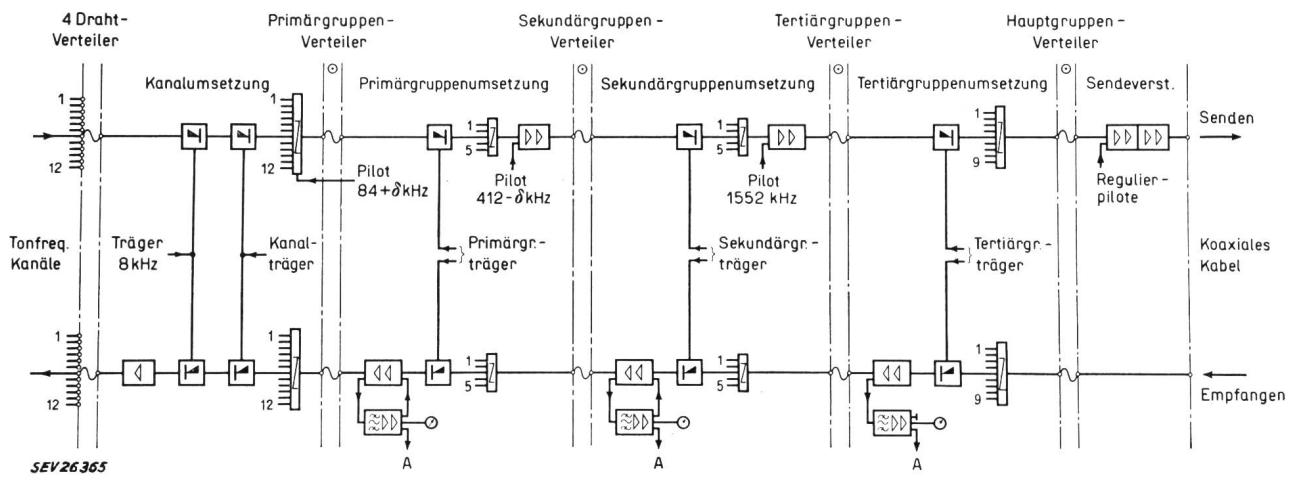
4 Draht-Verteiler

Primärgruppen-Verteiler

Sekundärgruppen-Verteiler

Tertiärgruppen-Verteiler

Hauptgruppen-Verteiler

Kanalumsetzung

Primärgruppenumsetzung

Sekundärgruppenumsetzung

Tertiärgruppenumsetzung

Sendeverst.

Senden

1
12

1
12

Pilot $84+\delta$ kHz

1
5

Pilot $412-\delta$ kHz

1
5

Pilot 1552 kHz

1
9

Regulier-pilote

Tonfreq. Kanäle

Träger 8 kHz

Kanal-träger

Primärgr.-träger

Sekundärgr.-träger

Tertiärgr.-träger

Koaxiales Kabel

1
12

1
12

1
5

1
5

1
9

Empfangen

A

A

A

SEV26365